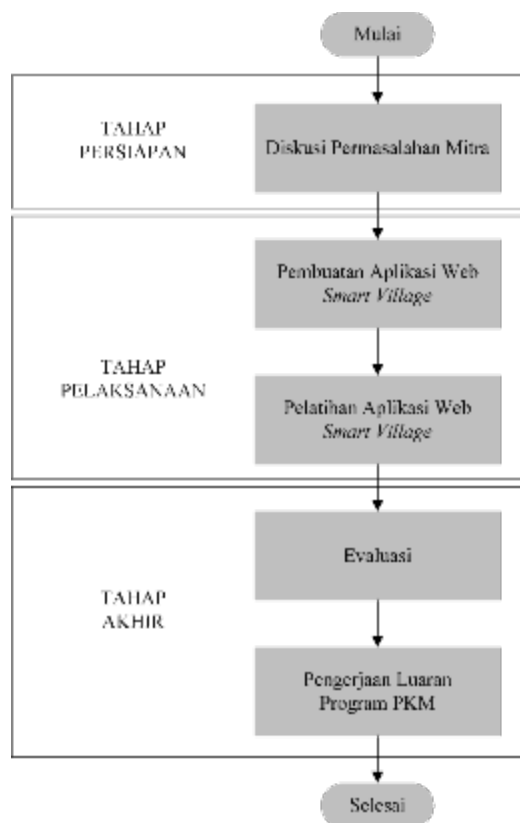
Mulai

TAHAP PERSIAPAN

Diskusi Permasalahan Mitra

Pembuatan Aplikasi Web *Smart Village*

TAHAP PELAKSANAAN

Pelatihan Aplikasi Web *Smart Village*

Evaluasi

TAHAP AKHIR

Pengerjaan Luaran Program PKM

Selesai